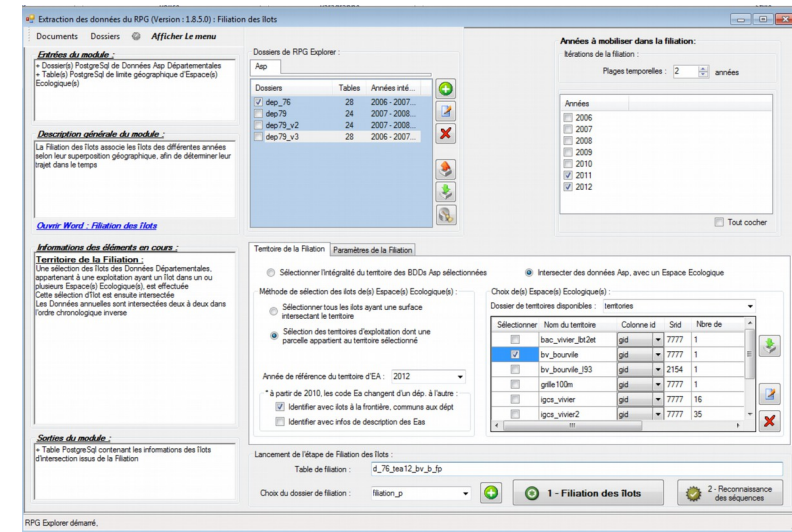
Extraction des données du RPG (Version : 1.8.5.0) : Filiation des îlots

Documents Dossiers Afficher Le menu

Entrées du module :
+ Dossier(s) PostgreSql de Données Asp Départementales
+ Table(s) PostgreSql de limite géographique d'Espace(s) Ecologique(s)

Description générale du module :
La Filiation des îlots associe les îlots des différentes années selon leur superposition géographique, afin de déterminer leur trajet dans le temps

Ouvrir Word : Filiation des îlots

Informations des éléments en cours :
Territoire de la Filiation :
Une sélection des îlots des Données Départementales, appartenant à une exploitation ayant un îlot dans un ou plusieurs Espace(s) Ecologique(s), est effectuée
Cette sélection d'îlot est ensuite intersectée
Les Données annuelles sont intersectées deux à deux dans l'ordre chronologique inverse

Sorties du module :
+ Table PostgreSql contenant les informations des îlots d'intersection issus de la Filiation

Dossiers de RPG Explorer :
Asp

| Dossiers | Tables | Années inté... |
|---|---|---|
| dep_76 | 28 | 2006 - 2007... |
| dep79 | 24 | 2007 - 2008... |
| dep79_v2 | 24 | 2007 - 2008... |
| dep79_v3 | 28 | 2006 - 2007... |

Années à mobiliser dans la filiation:
Itérations de la filiation :
Plages temporelles : 2 années

Années
2006
2007
2008
2009
2010
2011
2012

Tout cocher

Territoire de la Filiation | Paramètres de la Filiation

Sélectionner l'intégralité du territoire des BDDs Asp sélectionnées
Intersecter des données Asp, avec un Espace Ecologique

Méthode de sélection des îlots de(s) Espace(s) Ecologique(s) :
Sélectionner tous les îlots ayant une surface intersectant le territoire
Sélection des territoires d'exploitation dont une parcelle appartient au territoire sélectionné

Année de référence du territoire d'EA : 2012

* à partir de 2010, les code Ea changent d'un dép. à l'autre :
Identifier avec îlots à la frontière, communs aux dépt
Identifier avec infos de description des Eas

Choix de(s) Espace(s) Ecologique(s) :
Dossier de territoires disponibles : territoires

| Sélectionner | Nom du territoire | Colonne id | Srid | Nbre de |
|---|---|---|---|---|
| | bac_vivier_lbt2et | gid | 7777 | 1 |
| ✓ | bv_bourvile | gid | 7777 | 1 |
| | bv_bourvile_l93 | gid | 2154 | 1 |
| | grille100m | gid | 7777 | 1 |
| | igcs_vivier | gid | 7777 | 16 |
| | igcs_vivier2 | gid | 7777 | 35 |

Lancement de l'étape de Filiation des îlots :
Table de filiation : d_76_tea12_bv_b_fp
Choix du dossier de filiation : filiation_p

1 - Filiation des îlots

2 - Reconnaissance des séquences

RPG Explorer démarré.